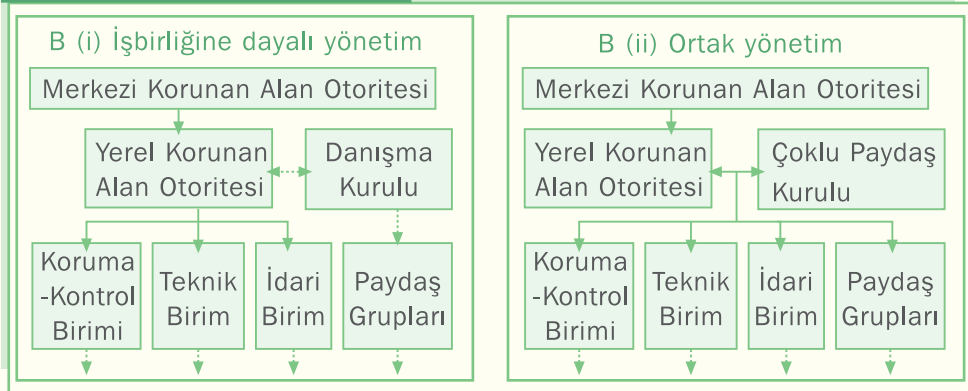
B (i) İşbirliğine dayalı yönetim

Merkezi Korunan Alan Otoritesi

Yerel Korunan Alan Otoritesi

Danışma Kurulu

Koruma -Kontrol Birimi

Teknik Birim

İdari Birim

Paydaş Grupları

B (ii) Ortak yönetim

Merkezi Korunan Alan Otoritesi

Yerel Korunan Alan Otoritesi

Çoklu Paydaş Kurulu

Koruma -Kontrol Birimi

Teknik Birim

İdari Birim

Paydaş Grupları